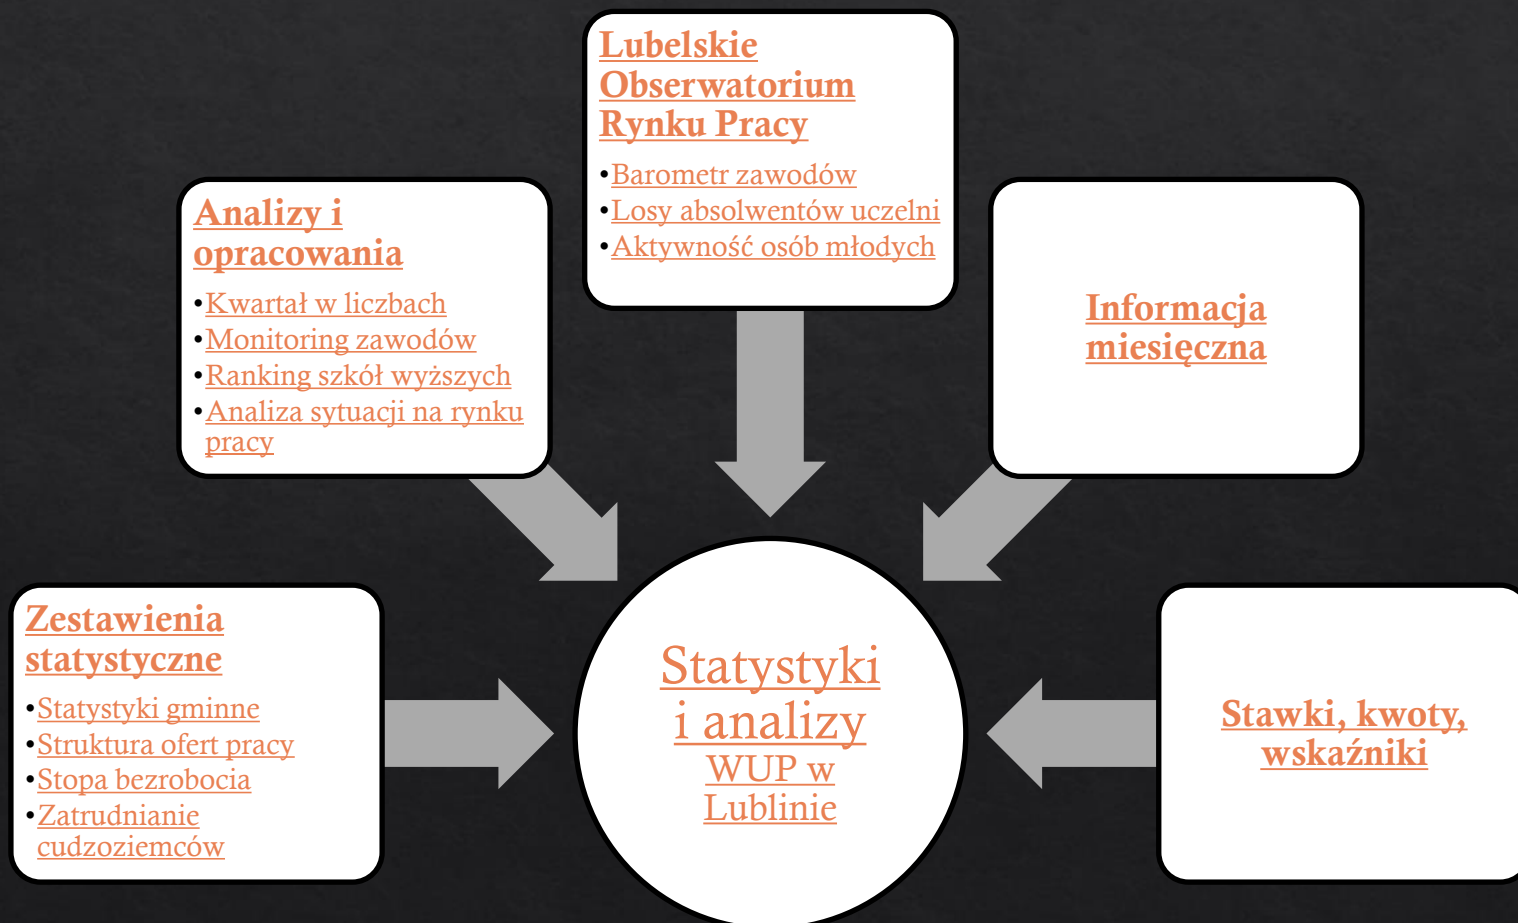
Lubelskie Obserwatorium Rynku Pracy

- Barometr zawodów
- Losy absolwentów uczelni
- Aktywność osób młodych

Analizy i opracowania

- Kwartał w liczbach
- Monitoring zawodów
- Ranking szkół wyższych
- Analiza sytuacji na rynku pracy

Informacja miesięczna

Zestawienia statystyczne

- Statystyki gminne
- Struktura ofert pracy
- Stopa bezrobocia
- Zatrudnianie cudzoziemców

Statystyki i analizy WUP w Lublinie

Stawki, kwoty, wskaźniki